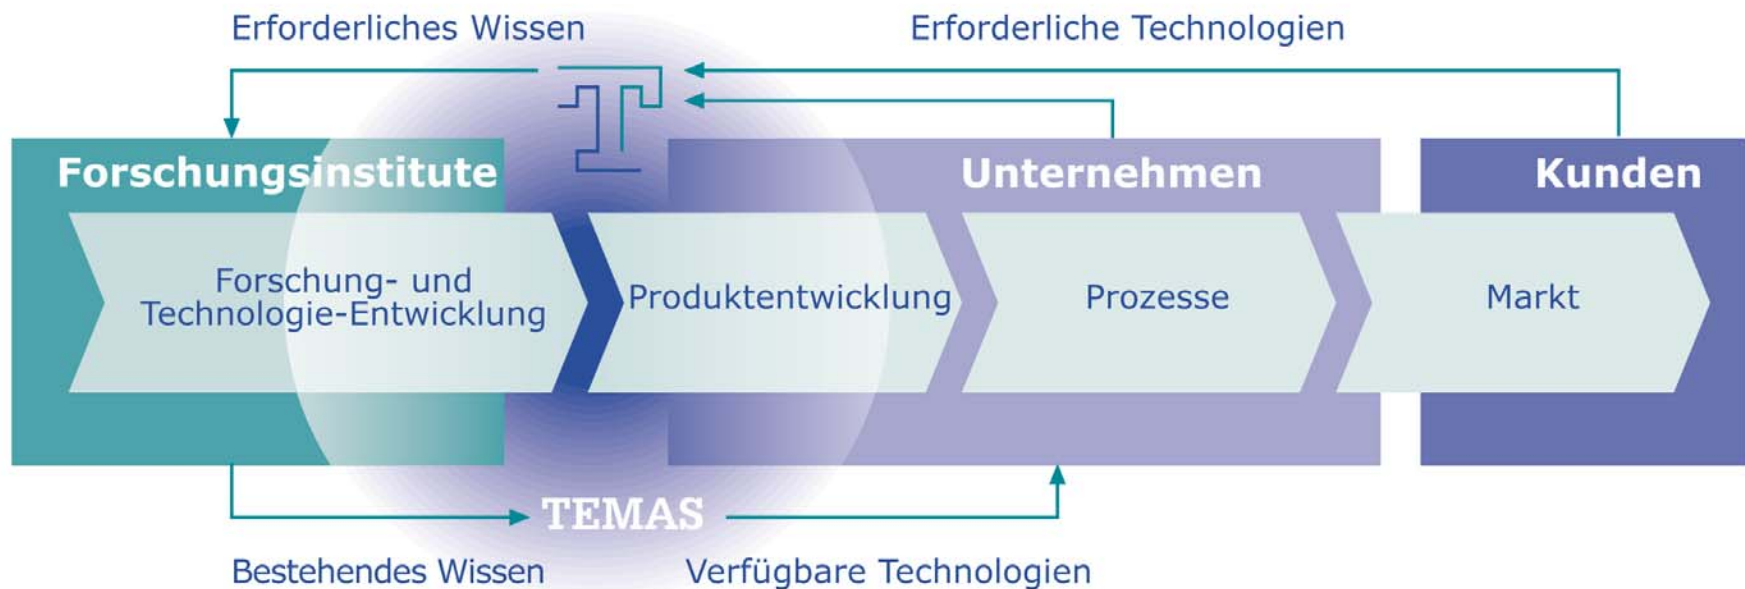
Erforderliches Wissen

Erforderliche Technologien

Forschungsinstitute

Unternehmen

Kunden

Forschung- und Technologie-Entwicklung

Produktentwicklung

Prozesse

Markt

TEMAS

Bestehendes Wissen

Verfügbare Technologien